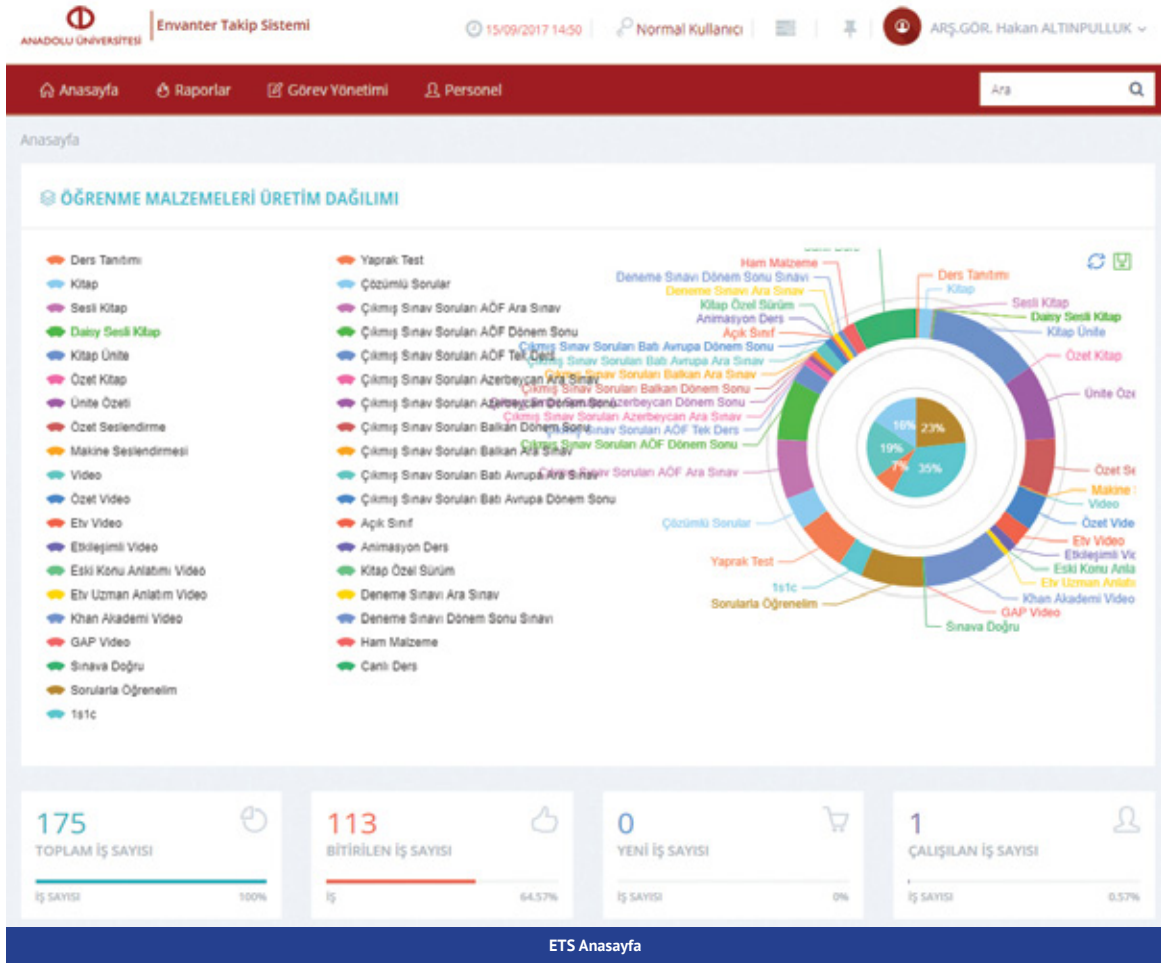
ANADOLU ÜNİVERSİTESİ Envanter Takip Sistemi

15/09/2017 14:50 Normal Kullanıcı ARŞ.GÖR. Hakan ALTINPULLUK

Anasayfa Raporlar Görev Yönetimi Personel

Ara

Anasayfa

ÖĞRENME MALZEMELERİ ÜRETİM DAĞILIMI

Ders Tanıtımı
Kitap
Sesli Kitap
Daisy Sesli Kitap
Kitap Ünite
Özet Kitap
Ünite Özeti
Özet Seslendirme
Makine Seslendirmesi
Video
Özet Video
Etv Video
Etkileşimli Video
Eski Konu Anlatımı Video
Etv Uzman Anlatım Video
Khan Akademi Video
GAP Video
Sınava Doğru
Sorularla Öğrenelim
1s1c

Yaprak Test
Çözümlü Sorular
Çıkmış Sınav Soruları AÖF Ara Sınav
Çıkmış Sınav Soruları AÖF Dönem Sonu
Çıkmış Sınav Soruları AÖF Tek Ders
Çıkmış Sınav Soruları Azerbeycan Ara Sınav
Çıkmış Sınav Soruları Azerbeycan Dönem Sonu
Çıkmış Sınav Soruları Balkan Dönem Sonu
Çıkmış Sınav Soruları Balkan Ara Sınav
Çıkmış Sınav Soruları Batı Avrupa Ara Sınav
Çıkmış Sınav Soruları Batı Avrupa Dönem Sonu
Açık Sınıf
Animasyon Ders
Kitap Özel Sürüm
Deneme Sınavı Ara Sınav
Deneme Sınavı Dönem Sonu Sınavı
Ham Malzeme
Canlı Ders

Ham Malzeme
Deneme Sınavı Dönem Sonu Sınavı
Deneme Sınavı Ara Sınav
Kitap Özel Sürüm
Animasyon Ders
Açık Sınıf
Çıkmış Sınav Soruları Batı Avrupa Dönem Sonu
Çıkmış Sınav Soruları Batı Avrupa Ara Sınav
Çıkmış Sınav Soruları Balkan Ara Sınav
Çıkmış Sınav Soruları Balkan Dönem Sonu
Çıkmış Sınav Soruları Azerbeycan Dönem Sonu
Çıkmış Sınav Soruları Azerbeycan Ara Sınav
Çıkmış Sınav Soruları AÖF Tek Ders
Çıkmış Sınav Soruları AÖF Dönem Sonu
Çıkmış Sınav Soruları AÖF Ara Sınav
Çözümlü Sorular
Yaprak Test
1s1c
Sorularla Öğrenelim
Ders Tanıtımı
Kitap
Sesli Kitap
Daisy Sesli Kitap
Kitap Ünite
Özet Kitap
Ünite Özet
Özet Se
Makine
Video
Özet Video
Etv Video
Etkileşimli Vid
Eski Konu Anla
Etv Uzman Anlatı
Khan Akademi Video
GAP Video
Sınava Doğru
16% 23% 19% 7% 35%

175
TOPLAM İŞ SAYISI
İŞ SAYISI 100%

113
BİTİRİLEN İŞ SAYISI
İŞ 64.57%

0
YENİ İŞ SAYISI
İŞ SAYISI 0%

1
ÇALIŞILAN İŞ SAYISI
İŞ SAYISI 0.57%

ETS Anasayfa